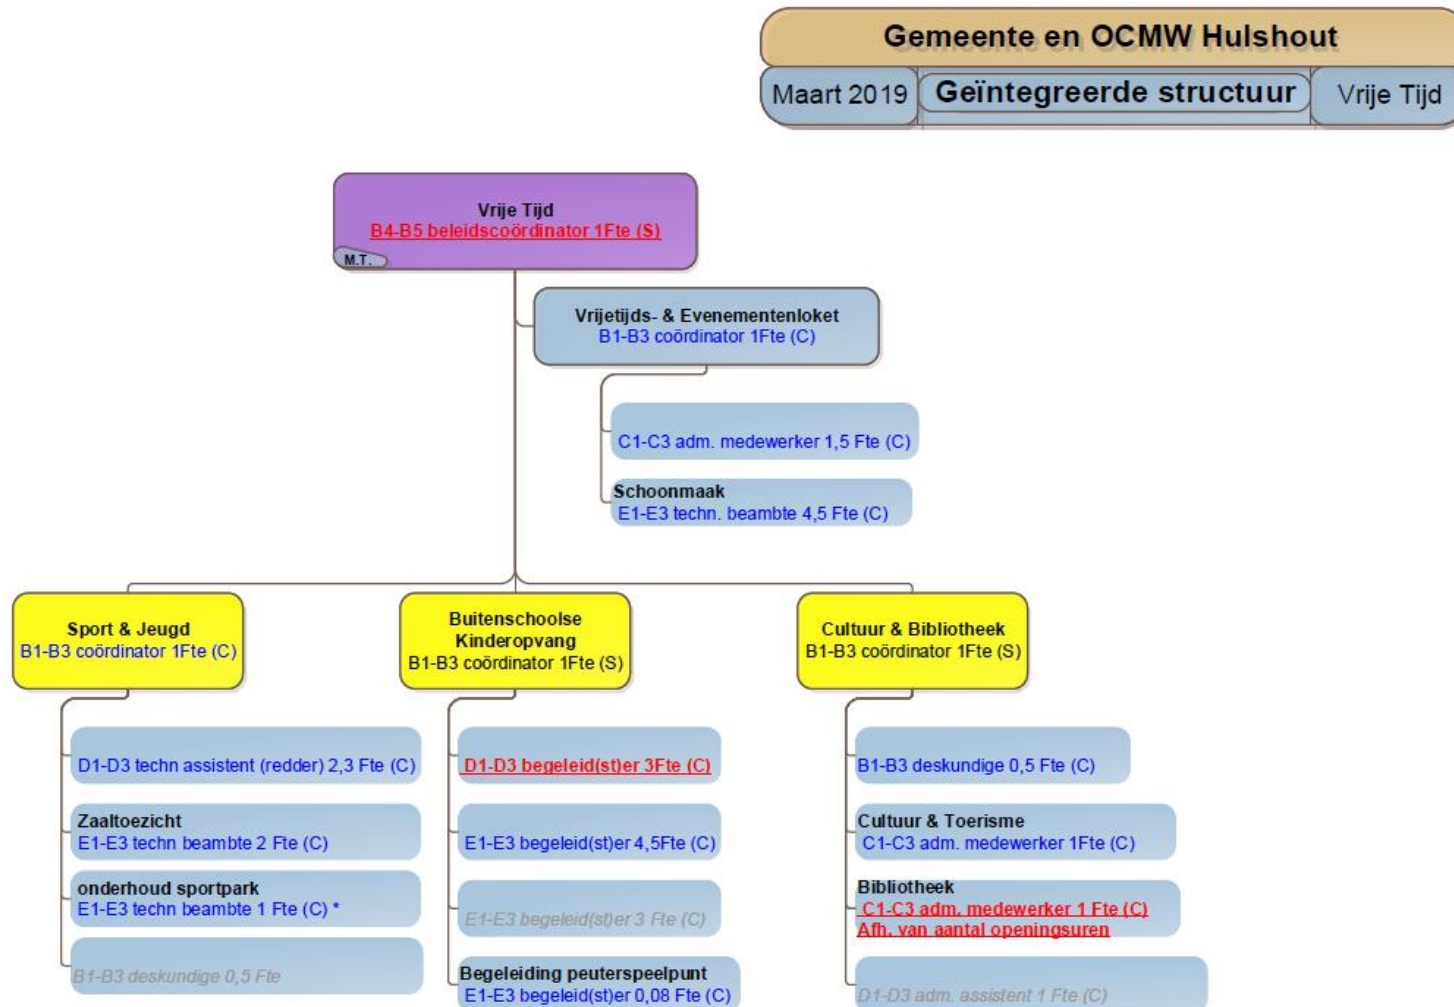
Gemeente en OCMW Hulshout

Maart 2019

Geïntegreerde structuur

Vrije Tijd

Vrije Tijd
B4-B5 beleidscoördinator 1Fte (S)
M.T.

Vrijetijds- & Evenementenloket
B1-B3 coördinator 1Fte (C)

C1-C3 adm. medewerker 1,5 Fte (C)

Schoonmaak
E1-E3 techn. beambte 4,5 Fte (C)

Sport & Jeugd
B1-B3 coördinator 1Fte (C)

D1-D3 techn assistent (redder) 2,3 Fte (C)

Zaaltoezicht
E1-E3 techn beambte 2 Fte (C)

onderhoud sportpark
E1-E3 techn beambte 1 Fte (C) *

B1-B3 deskundige 0,5 Fte

Buitenschoolse Kinderopvang
B1-B3 coördinator 1Fte (S)

D1-D3 begeleid(st)er 3Fte (C)

E1-E3 begeleid(st)er 4,5Fte (C)

E1-E3 begeleid(st)er 3 Fte (C)

Begeleiding peuterspeelpunt
E1-E3 begeleid(st)er 0,08 Fte (C)

Cultuur & Bibliotheek
B1-B3 coördinator 1Fte (S)

B1-B3 deskundige 0,5 Fte (C)

Cultuur & Toerisme
C1-C3 adm. medewerker 1Fte (C)

Bibliotheek
C1-C3 adm. medewerker 1 Fte (C)
Afh. van aantal openingsuren

D1-D3 adm. assistent 1 Fte (C)